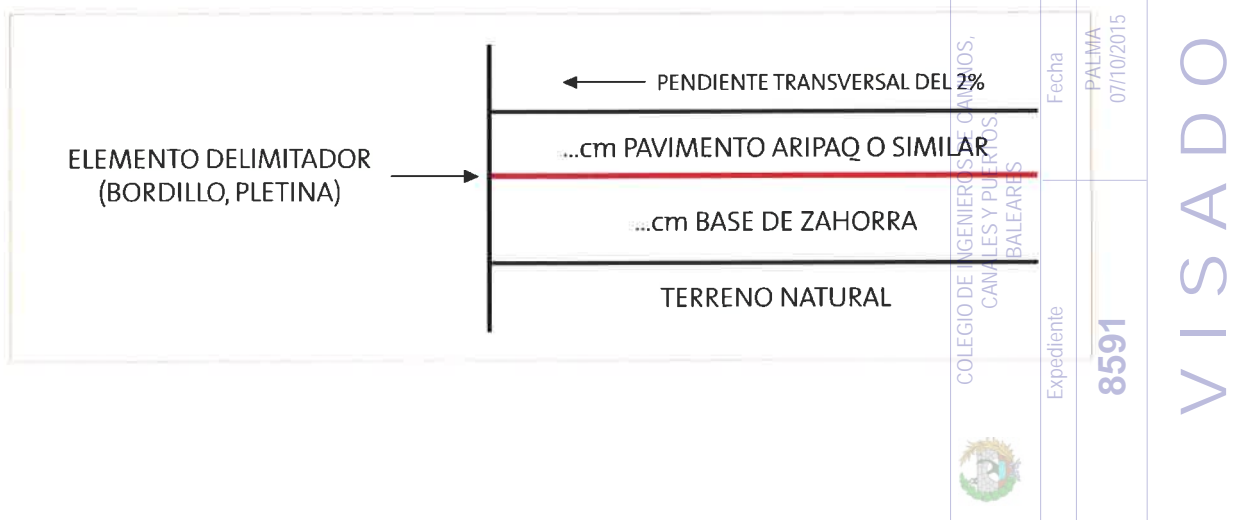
PENDIENTE TRANSVERSAL DEL 2%

ELEMENTO DELIMITADOR
(BORDILLO, PLETINA)

...cm PAVIMENTO ARIPAQ O SIMILAR

...cm BASE DE ZAHORRA

TERRENO NATURAL

COLEGIO DE INGENIEROS DE CAMINOS, CANALES Y PUERTOS BALEARES

Fecha
PALMA
07/10/2015

Expediente
8591

VISADO